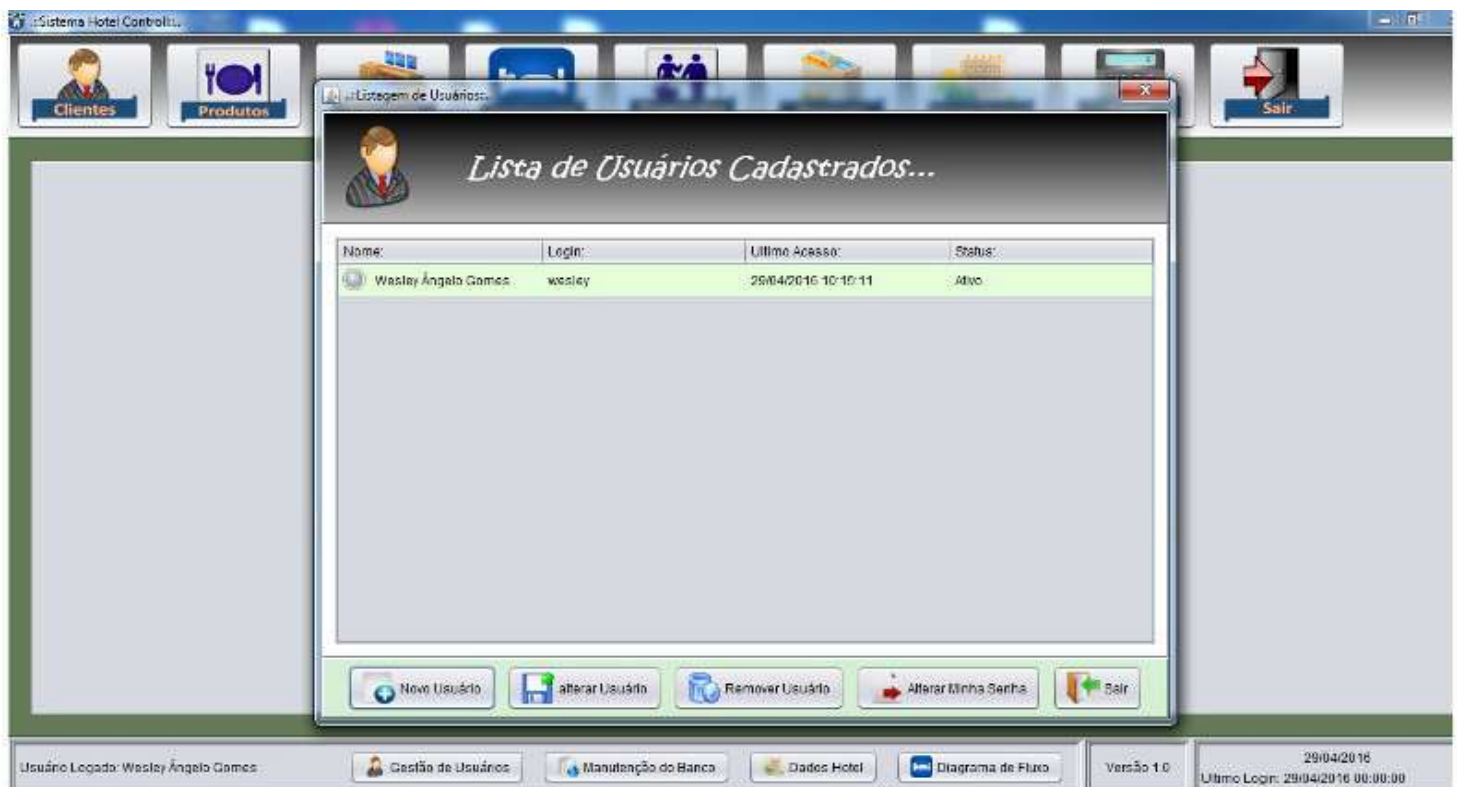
::Sistema Hotel Controlls::

Clientes

Produtos

::Listagem de Usuários::

Sair

Lista de Usuários Cadastrados...

| Nome: | Login: | Ultimo Acesso: | Status: |
|---|---|---|---|
| Wesley Ângelo Gomes | wesley | 29/04/2016 10:19:11 | Ativo |

Novo Usuário

alterar Usuário

Remover Usuário

Alterar Minha Senha

Sair

Usuário Logado: Wesley Ângelo Gomes

Gestão de Usuários

Manutenção do Banco

Dados Hotel

Diagrama de Fluxo

Versão 1.0

29/04/2016

Ultimo Login: 29/04/2016 00:00:00